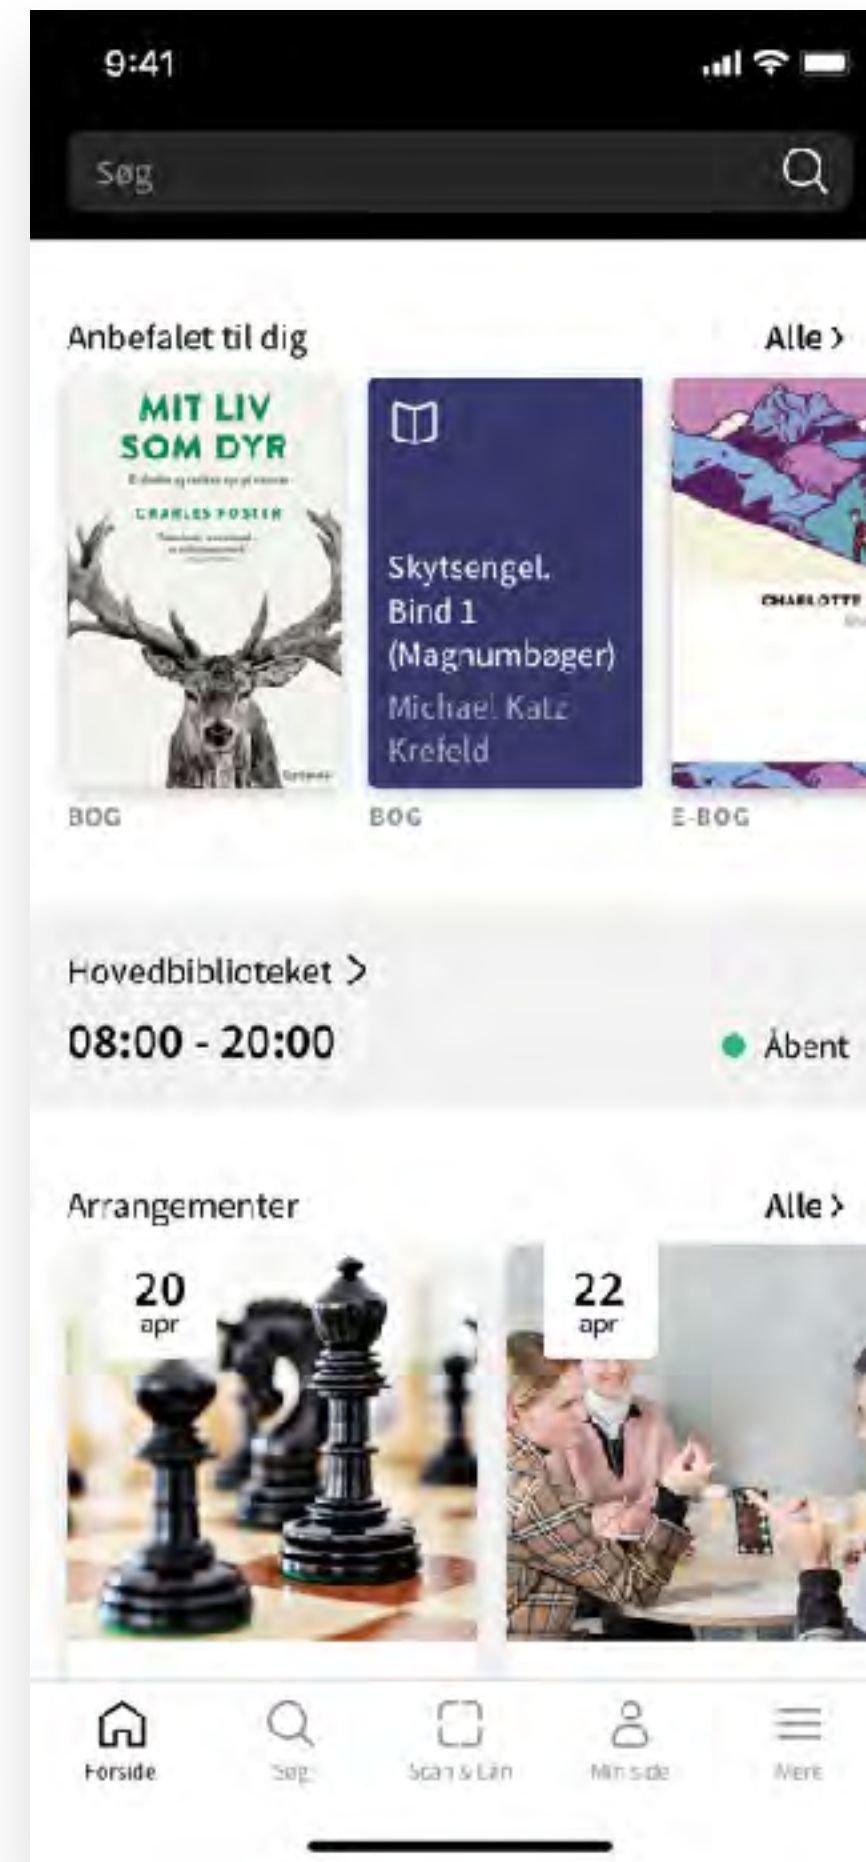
9:41

Søg

Anbefalet til dig

Alle >

MIT LIV SOM DYR

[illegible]

CHARLES FOSTER

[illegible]

BOG

Skytsengel. Bind 1 (Magnumbøger)

Michael Katz Krefeld

BOG

CHARLOTTE

E-BOG

Hovedbiblioteket >

08:00 - 20:00

Åbent

Arrangementer

Alle >

20 apr

22 apr

Forside

Søg

Scan & Lån

Min side

Mere